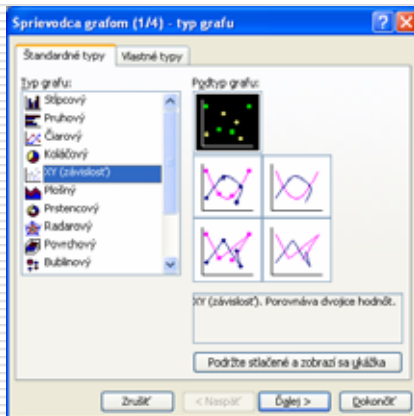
Sprievodca grafom (1/4) - typ grafu

Štandardné typy | Vlastné typy

Typ grafu:
Stĺpcový
Pruhový
Čiarový
Koláčový
XY (závislosť)
Plošný
Prstencový
Radarový
Povrchový
Bublinový

Podtyp grafu:

XY (závislosť). Porovnáva dvojice hodnôt.

Podržte stlačené a zobrazí sa ukážka

Zrušiť | < Naspäť | Ďalej > | Dokončiť